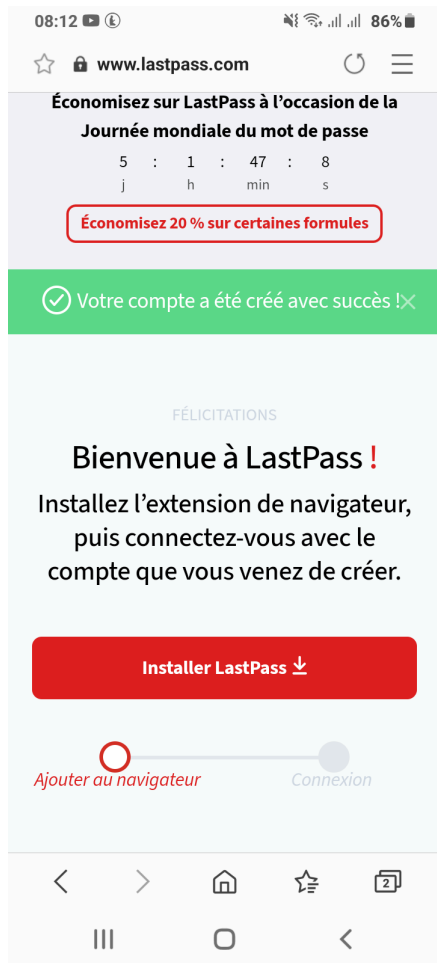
08:12 86%

www.lastpass.com

Économisez sur LastPass à l'occasion de la Journée mondiale du mot de passe

5 : 1 : 47 : 8
j h min s

Économisez 20 % sur certaines formules

Votre compte a été créé avec succès !

FÉLICITATIONS

Bienvenue à LastPass !

Installez l'extension de navigateur, puis connectez-vous avec le compte que vous venez de créer.

Installer LastPass

Ajouter au navigateur

Connexion

2